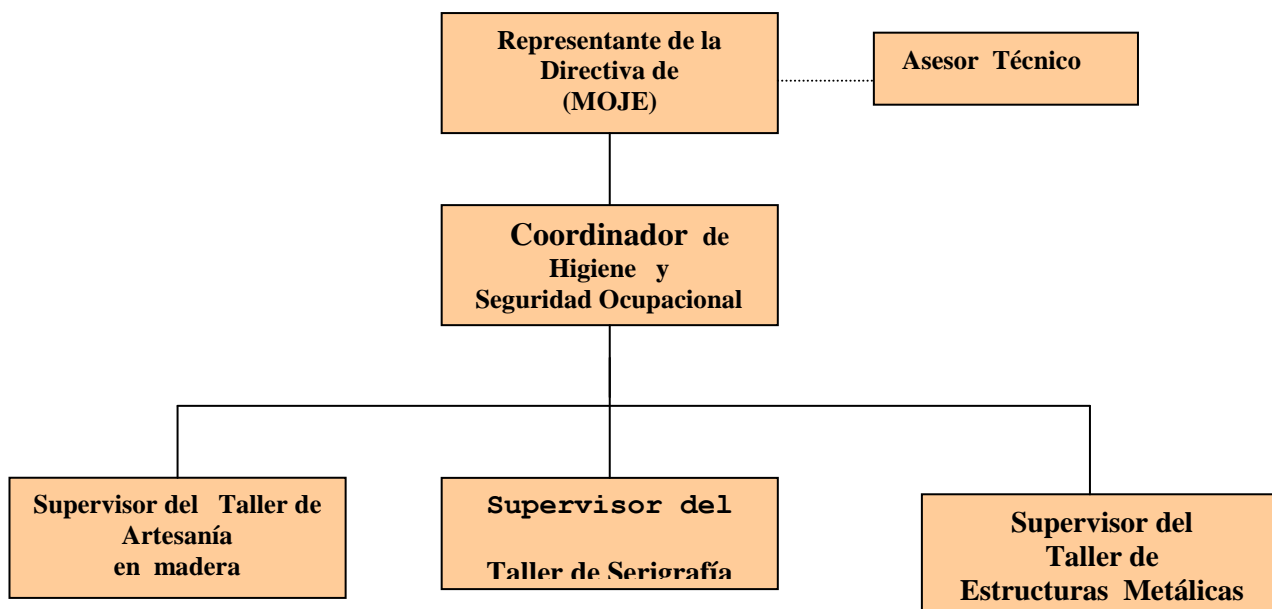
Representante de la Directiva de (MOJE)

Asesor Técnico

Coordinador de Higiene y Seguridad Ocupacional

Supervisor del Taller de Artesanía en madera

Supervisor del

Taller de Serigrafía

Supervisor del Taller de Estructuras Metálicas